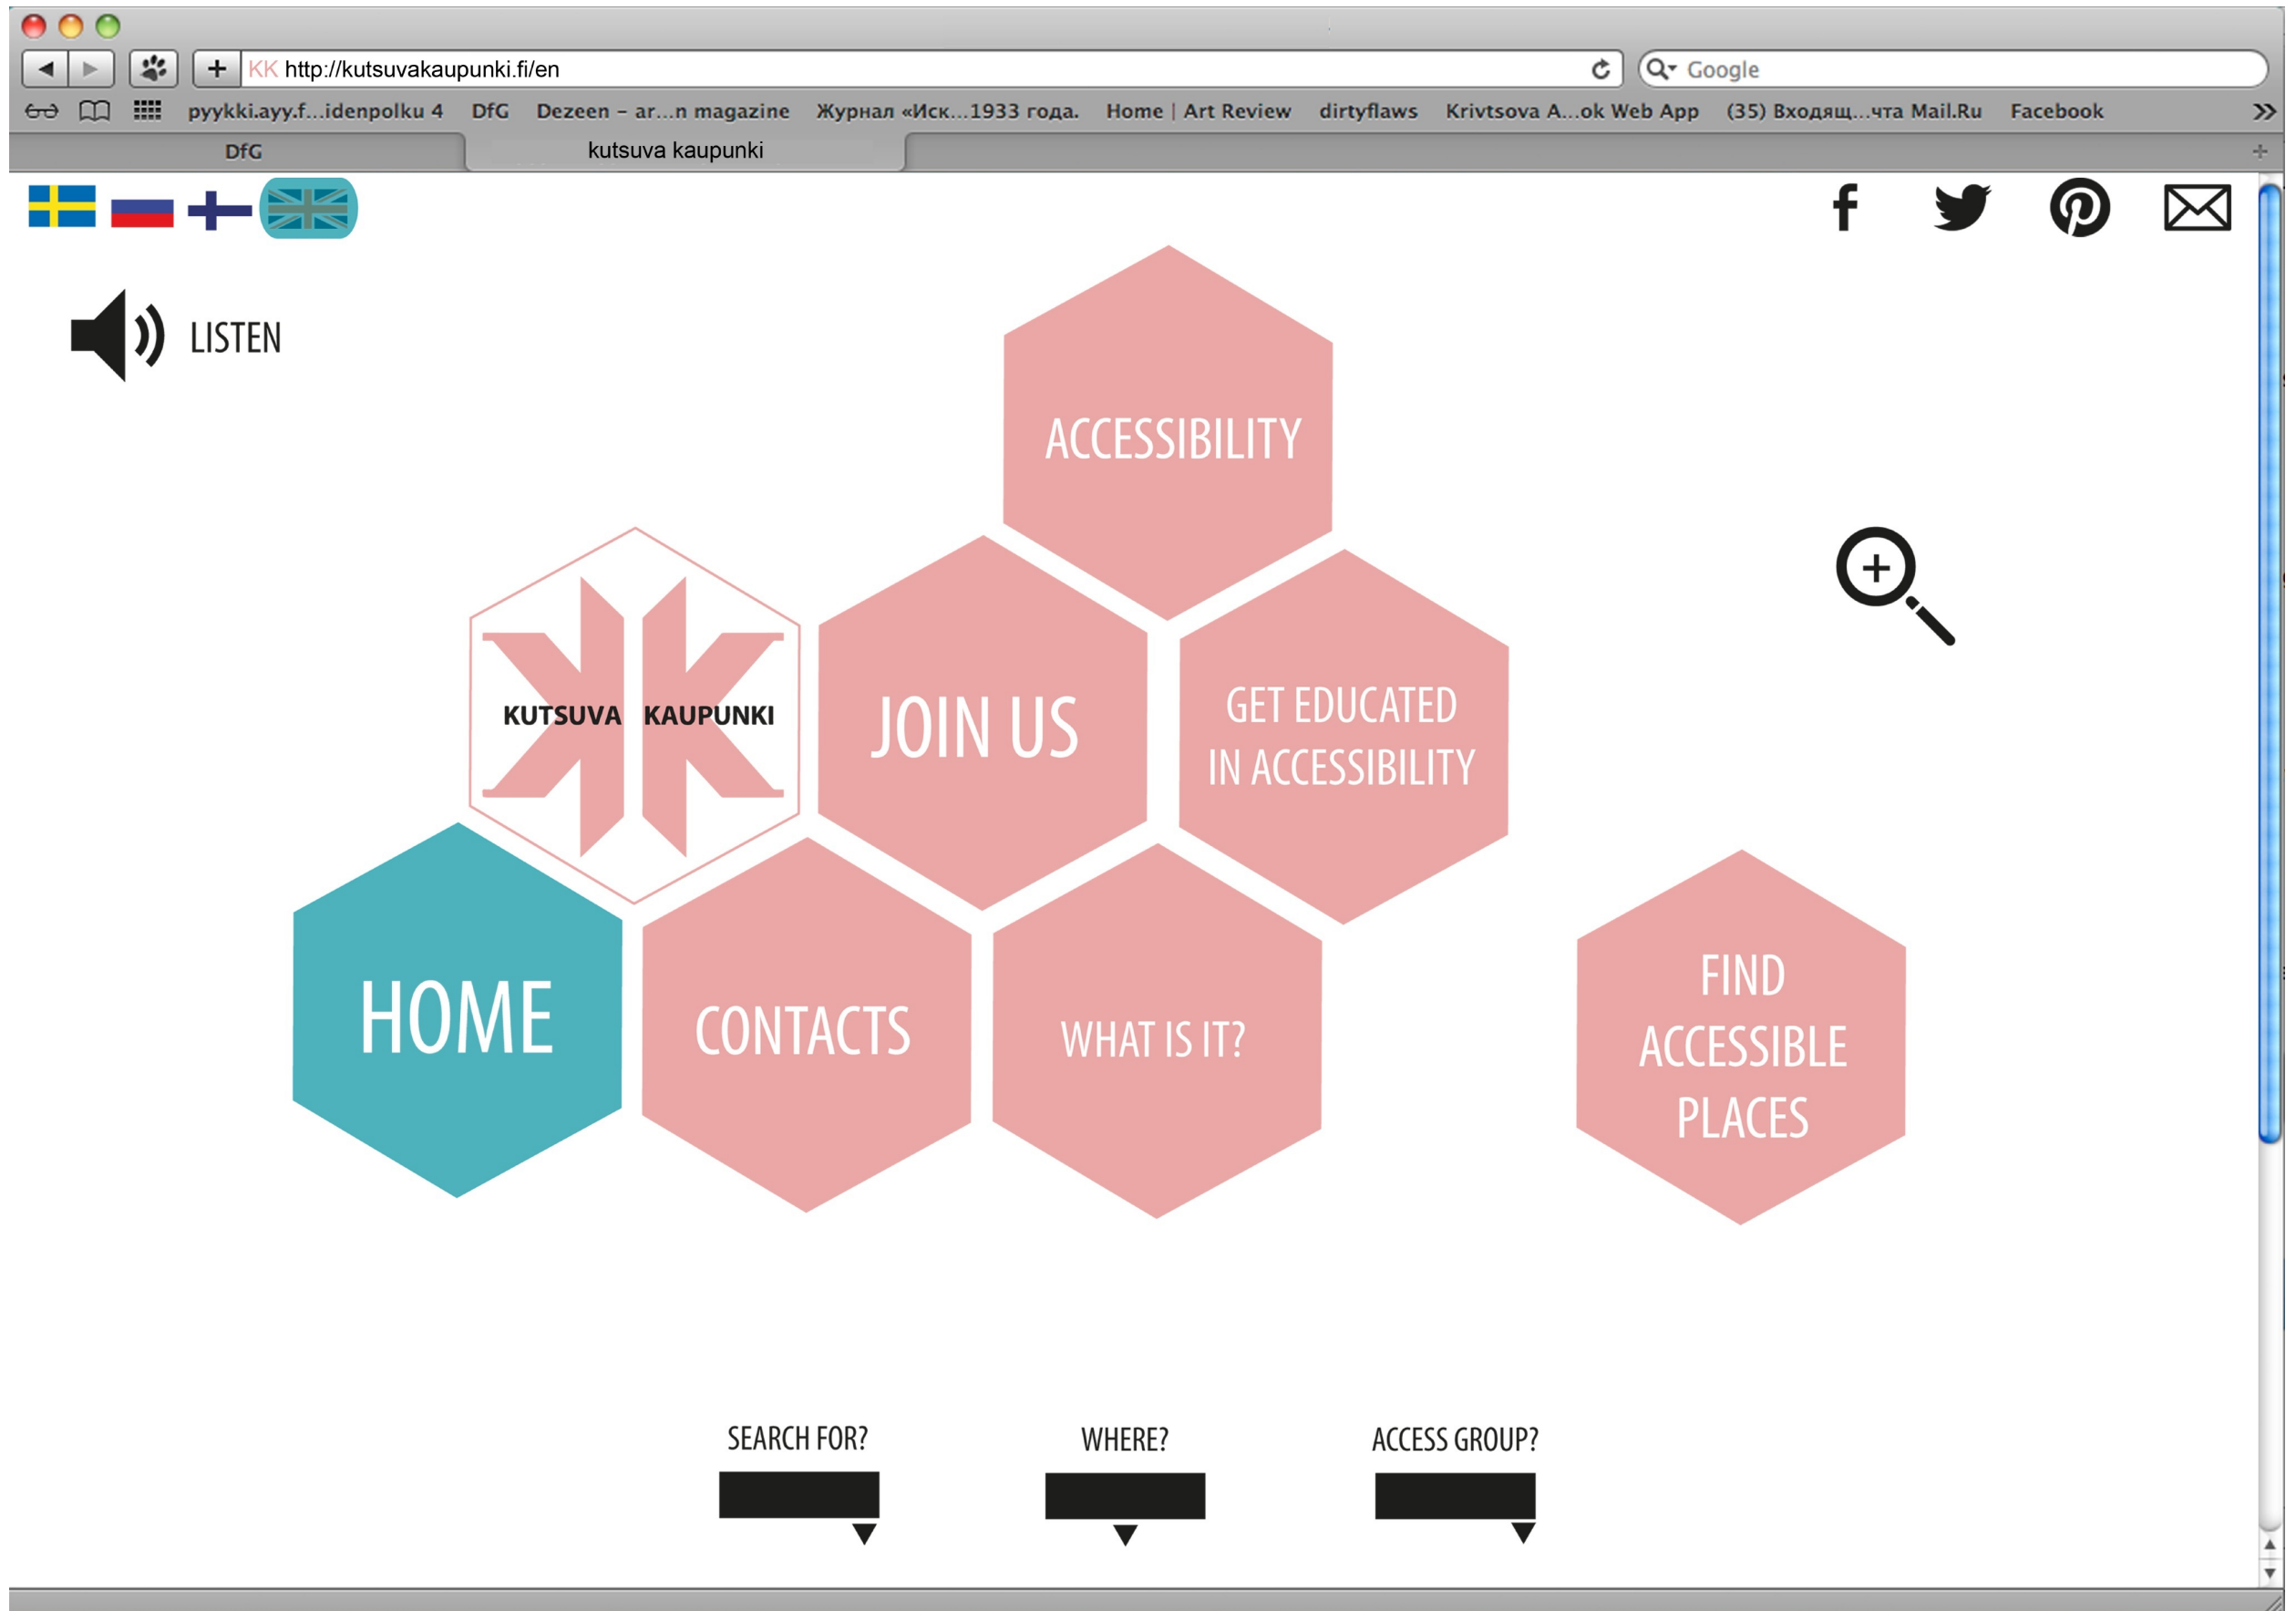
KK http://kutsuvakaupunki.fi/en

Google

pyykki.ayy.f...idenpolku 4 DfG Dezeen – ar...n magazine Журнал «Иск...1933 года. Home | Art Review dirtyflaws Krivtsova A...ok Web App (35) Входящ...чта Mail.Ru Facebook

DfG

kutsuva kaupunki

LISTEN

ACCESSIBILITY

KUTSUVA KAUPUNKI

JOIN US

GET EDUCATED IN ACCESSIBILITY

HOME

CONTACTS

WHAT IS IT?

FIND ACCESSIBLE PLACES

SEARCH FOR?

WHERE?

ACCESS GROUP?